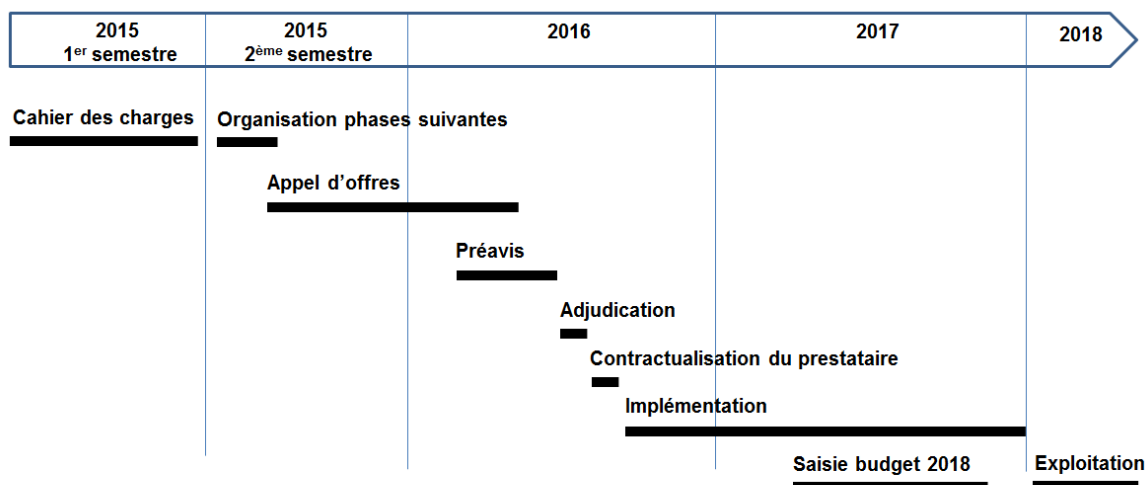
2015
1$^{er}$ semestre

2015
2$^{ème}$ semestre

2016

2017

2018

Cahier des charges

Organisation phases suivantes

Appel d'offres

Préavis

Adjudication

Contractualisation du prestataire

Implémentation

Saisie budget 2018

Exploitation